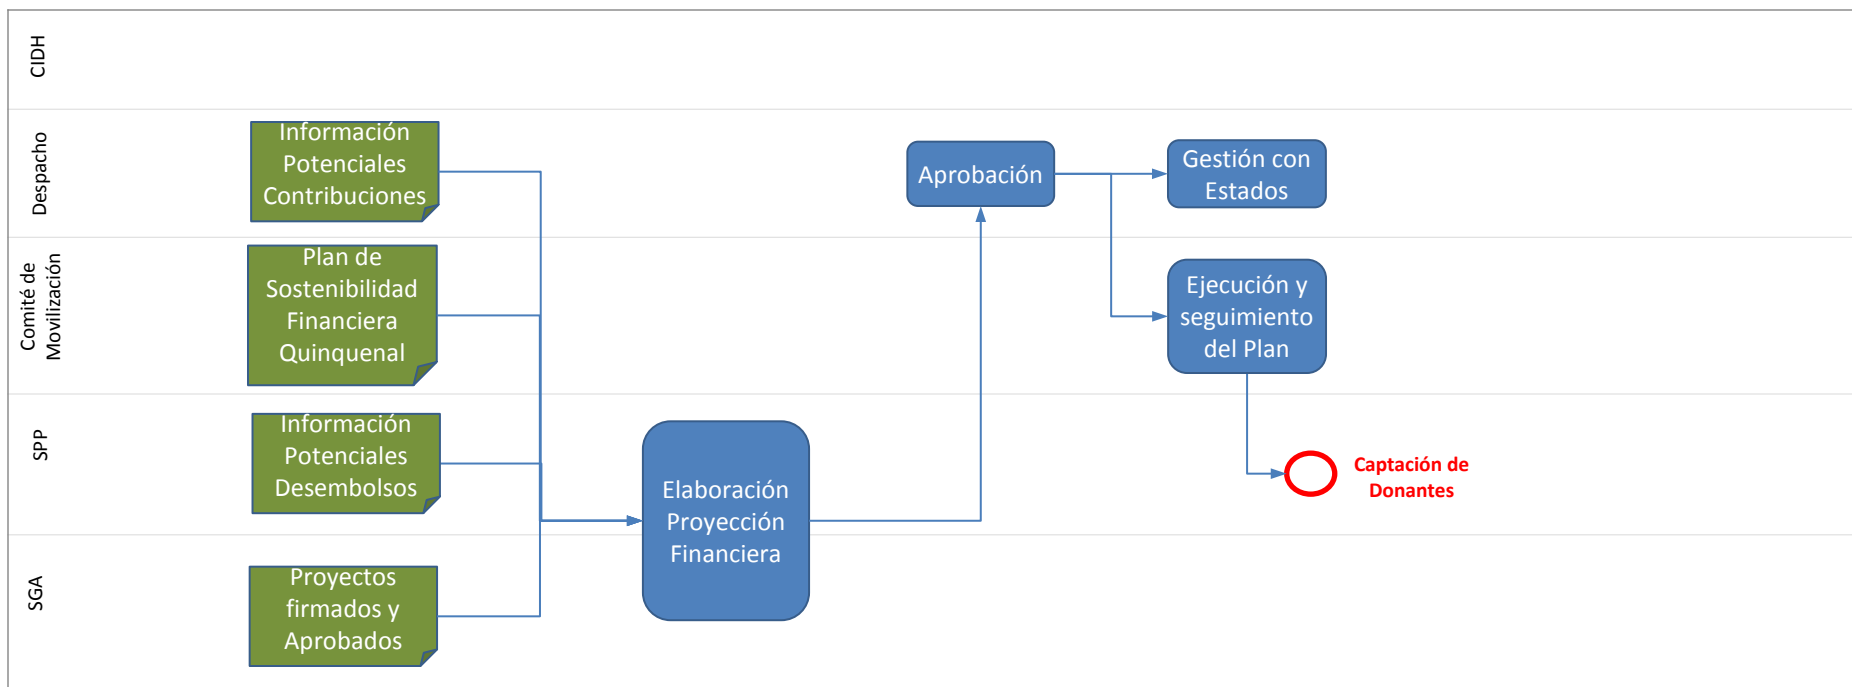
CIDH

Despacho

Comité de Movilización

SPP

SGA

Información Potenciales Contribuciones

Plan de Sostenibilidad Financiera Quinquenal

Información Potenciales Desembolsos

Proyectos firmados y Aprobados

Elaboración Proyección Financiera

Aprobación

Gestión con Estados

Ejecución y seguimiento del Plan

Captación de Donantes